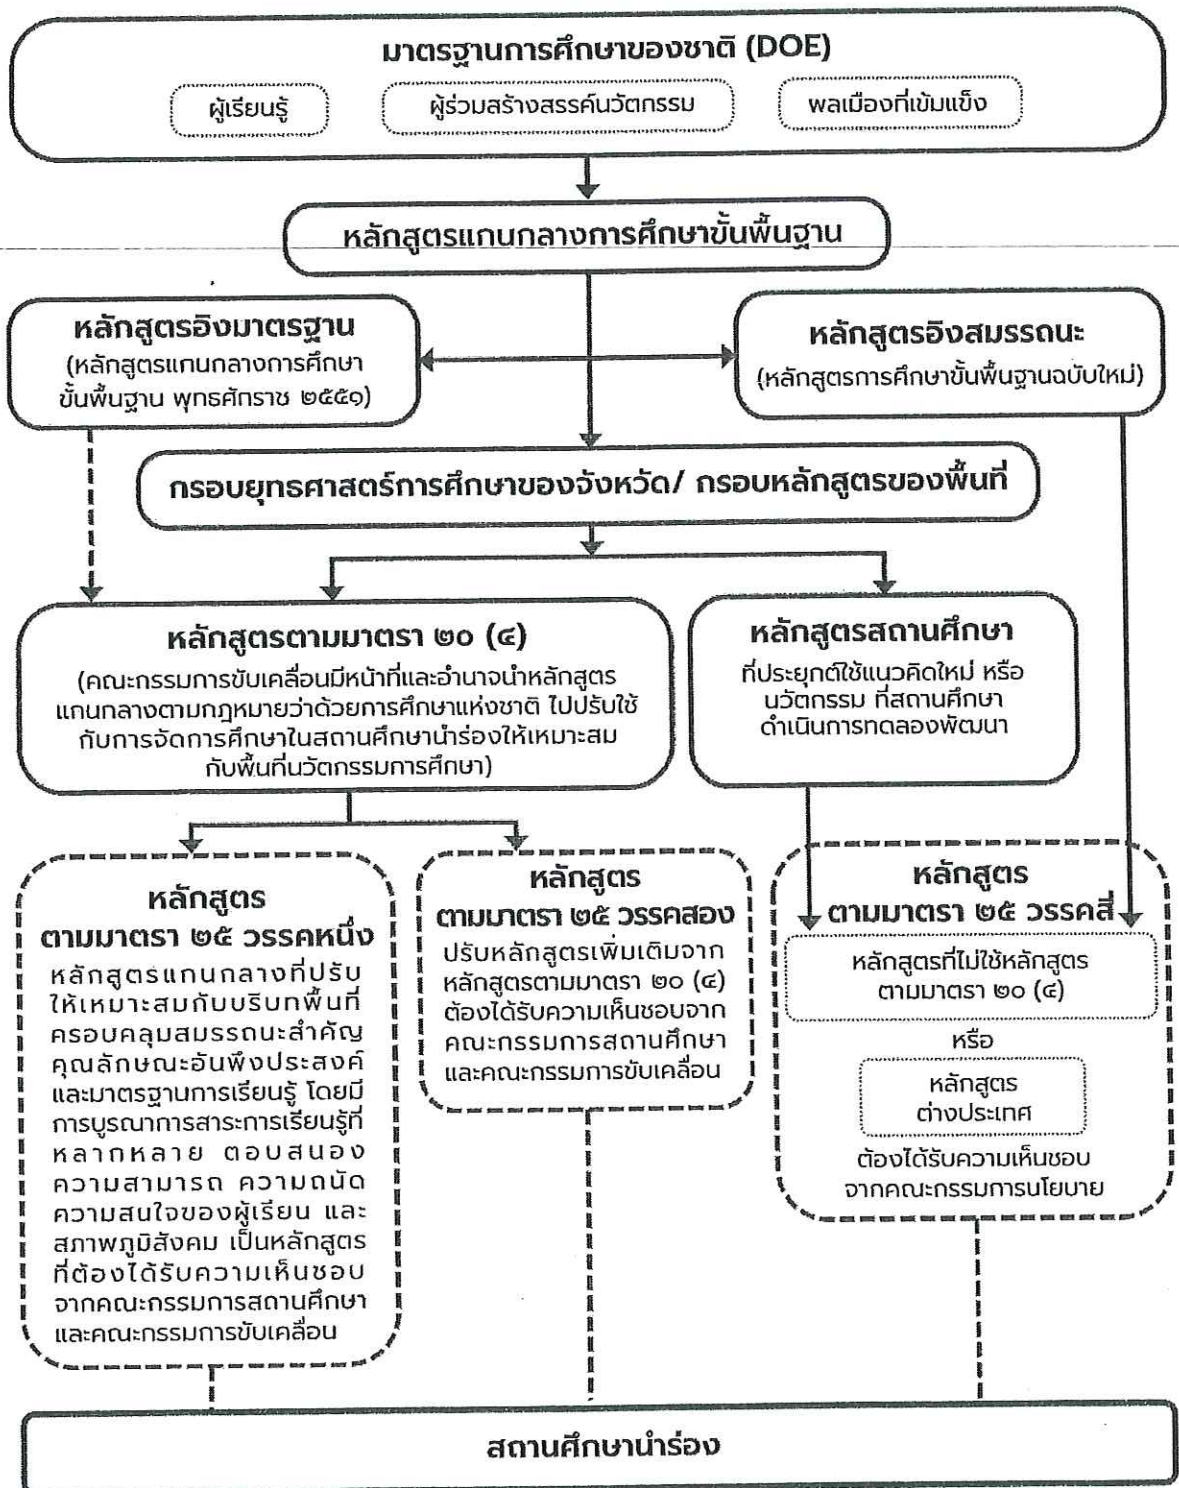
มาตรฐานการศึกษาของชาติ (DOE)

ผู้เรียนรู้

ผู้ร่วมสร้างสรรค์นวัตกรรม

พลเมืองที่เข้มแข็ง

หลักสูตรแกนกลางการศึกษาขั้นพื้นฐาน

หลักสูตรอิงมาตรฐาน
(หลักสูตรแกนกลางการศึกษาขั้นพื้นฐาน พุทธศักราช ๒๕๕๑)

หลักสูตรอิงสมรรถนะ
(หลักสูตรการศึกษาขั้นพื้นฐานฉบับใหม่)

กรอบยุทธศาสตร์การศึกษาของจังหวัด/ กรอบหลักสูตรของพื้นที่

หลักสูตรตามมาตรา ๒๐ (๔)
(คณะกรรมการขับเคลื่อนมีหน้าที่และอำนาจนำหลักสูตรแกนกลางตามกฎหมายว่าด้วยการศึกษาแห่งชาติ ไปปรับใช้กับการจัดการศึกษาในสถานศึกษานำร่องให้เหมาะสมกับพื้นที่นวัตกรรมการศึกษา)

หลักสูตรสถานศึกษา
ที่ประยุกต์ใช้แนวคิดใหม่ หรือนวัตกรรม ที่สถานศึกษาดำเนินการทดลองพัฒนา

หลักสูตร
ตามมาตรา ๒๕ วรรคหนึ่ง
หลักสูตรแกนกลางที่ปรับให้เหมาะสมกับบริบทพื้นที่ ครอบคลุมสมรรถนะสำคัญ คุณลักษณะอันพึงประสงค์ และมาตรฐานการเรียนรู้ โดยมีการบูรณาการสาระการเรียนรู้ที่หลากหลาย ตอบสนองความสามารถ ความถนัด ความสนใจของผู้เรียน และสภาพภูมิสังคม เป็นหลักสูตรที่ต้องได้รับความเห็นชอบจากคณะกรรมการสถานศึกษาและคณะกรรมการขับเคลื่อน

หลักสูตร
ตามมาตรา ๒๕ วรรคสอง
ปรับหลักสูตรเพิ่มเติมจากหลักสูตรตามมาตรา ๒๐ (๔) ต้องได้รับความเห็นชอบจากคณะกรรมการสถานศึกษาและคณะกรรมการขับเคลื่อน

หลักสูตร
ตามมาตรา ๒๕ วรรคสี่
หลักสูตรที่ไม่ใช้หลักสูตรตามมาตรา ๒๐ (๔)
หรือ
หลักสูตรต่างประเทศ
ต้องได้รับความเห็นชอบจากคณะกรรมการนโยบาย

สถานศึกษานำร่อง